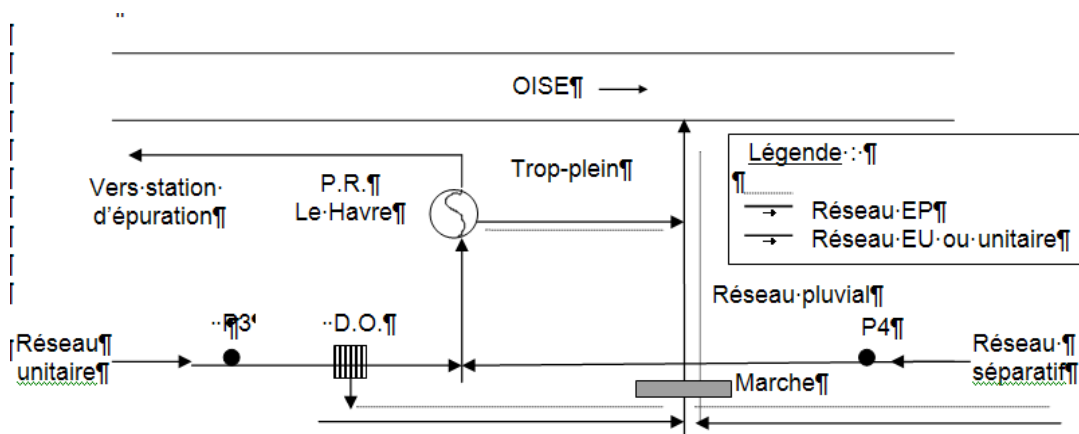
OISE¶

Vers·station· d'épuration¶

P.R.¶ Le·Havre¶

Trop-plein¶

Légende·:·¶

¶

Réseau·EP¶

Réseau·EU·ou·unitaire¶

Réseau·pluvial¶

Réseau¶ unitaire¶

··P3¶

··D.O.¶

P4¶

Réseau·¶ séparatif¶

Marche¶